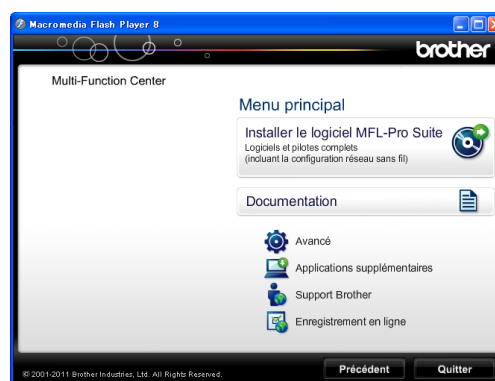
Macromedia Flash Player 8

brother

Multi-Function Center

Menu principal

Installer le logiciel MFL-Pro Suite
Logiciels et pilotes complets
(incluant la configuration réseau sans fil)

Documentation

Avancé

Applications supplémentaires

Support Brother

Enregistrement en ligne

© 2001-2011 Brother Industries, Ltd. All Rights Reserved.

Précédent

Quitter